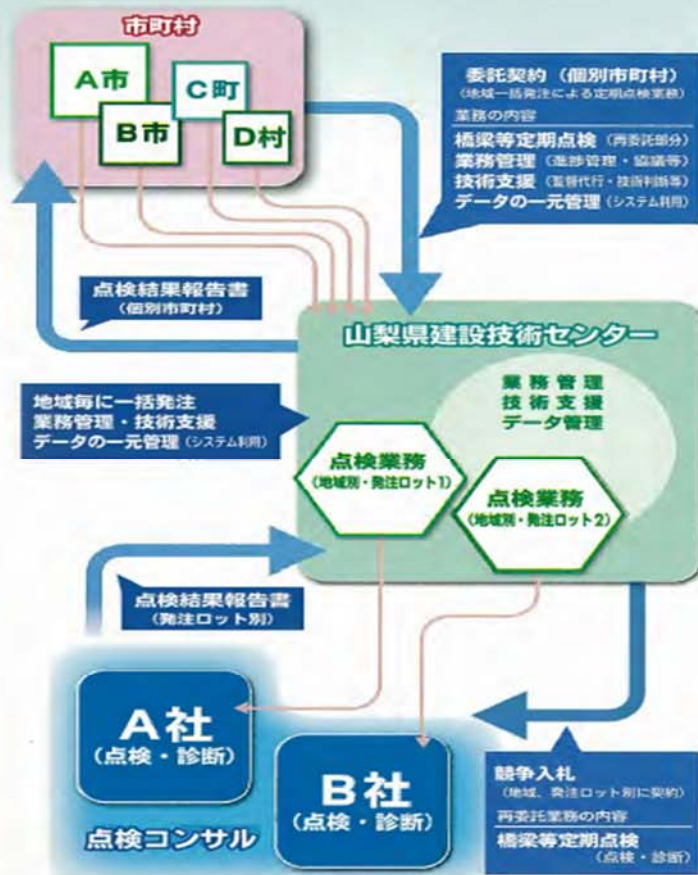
市町村

A市

C町

B市

D村

委託契約（個別市町村）
（地域一括発注による定期点検業務）
業務の内容
橋梁等定期点検（再委託部分）
業務管理（進捗管理・協議等）
技術支援（監督代行・技術判断等）
データの一元管理（システム利用）

点検結果報告書
（個別市町村）

山梨県建設技術センター

地域毎に一括発注
業務管理・技術支援
データの一元管理（システム利用）

業務管理
技術支援
データ管理

点検業務
（地域別・発注ロット1）

点検業務
（地域別・発注ロット2）

点検結果報告書
（発注ロット別）

A社
（点検・診断）

B社
（点検・診断）

点検コンサル

競争入札
（地域、発注ロット別に契約）
再委託業務の内容
橋梁等定期点検
（点検・診断）